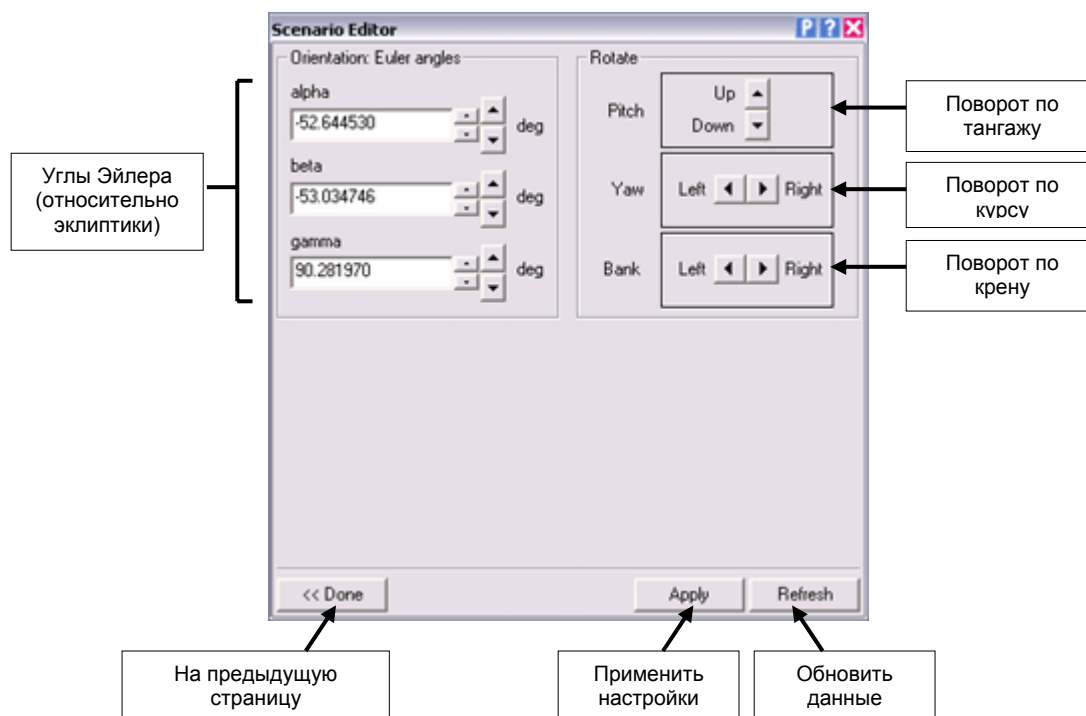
Scenario Editor

P ? X

Orientation: Euler angles

alpha
-52.644530 deg

beta
-53.034746 deg

gamma
90.281970 deg

Rotate

Pitch Up Down

Yaw Left Right

Bank Left Right

<< Done

Apply

Refresh

Углы Эйлера (относительно эклиптики)

Поворот по тангажу

Поворот по курсу

Поворот по крену

На предыдущую страницу

Применить настройки

Обновить данные